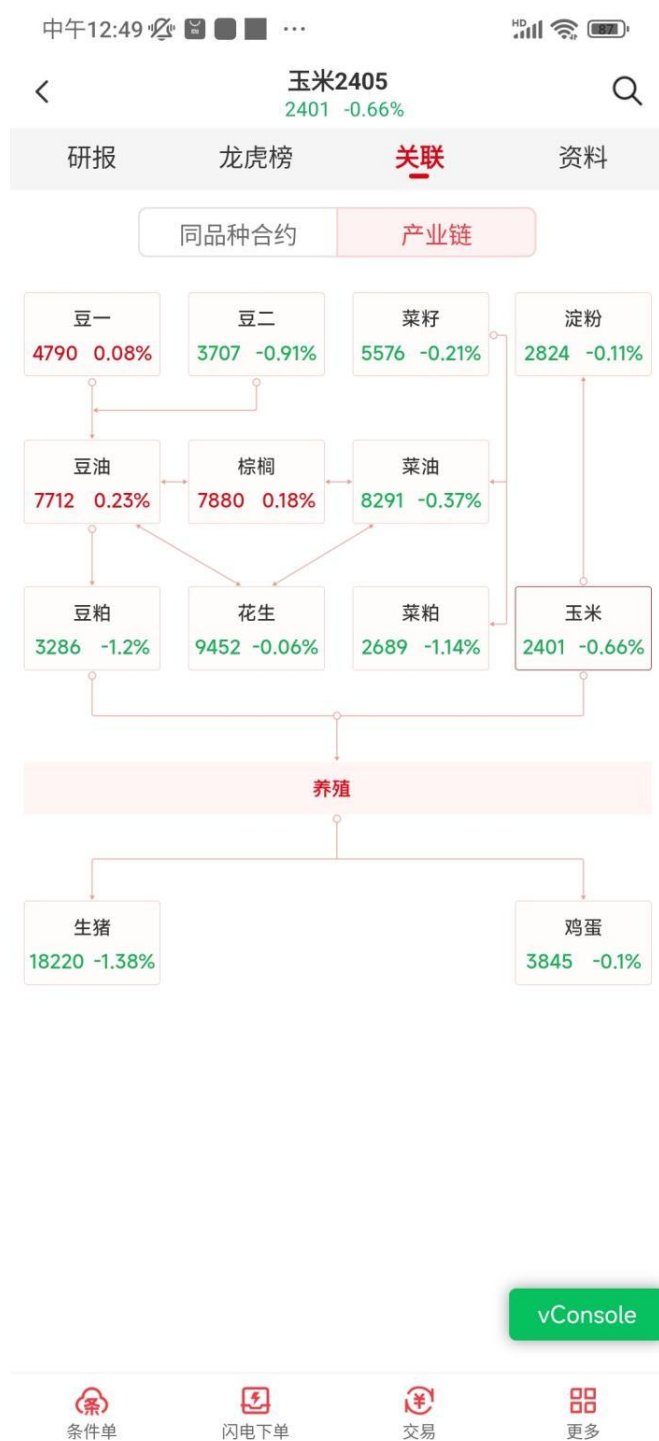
中午12:49 ··· 87

<

玉米2405
2401 -0.66%

研报 龙虎榜 关联 资料

同品种合约 产业链

豆一
4790 0.08%

豆二
3707 -0.91%

菜籽
5576 -0.21%

淀粉
2824 -0.11%

豆油
7712 0.23%

棕榈
7880 0.18%

菜油
8291 -0.37%

豆粕
3286 -1.2%

花生
9452 -0.06%

菜粕
2689 -1.14%

玉米
2401 -0.66%

养殖

生猪
18220 -1.38%

鸡蛋
3845 -0.1%

vConsole

条件单 闪电下单 交易 更多